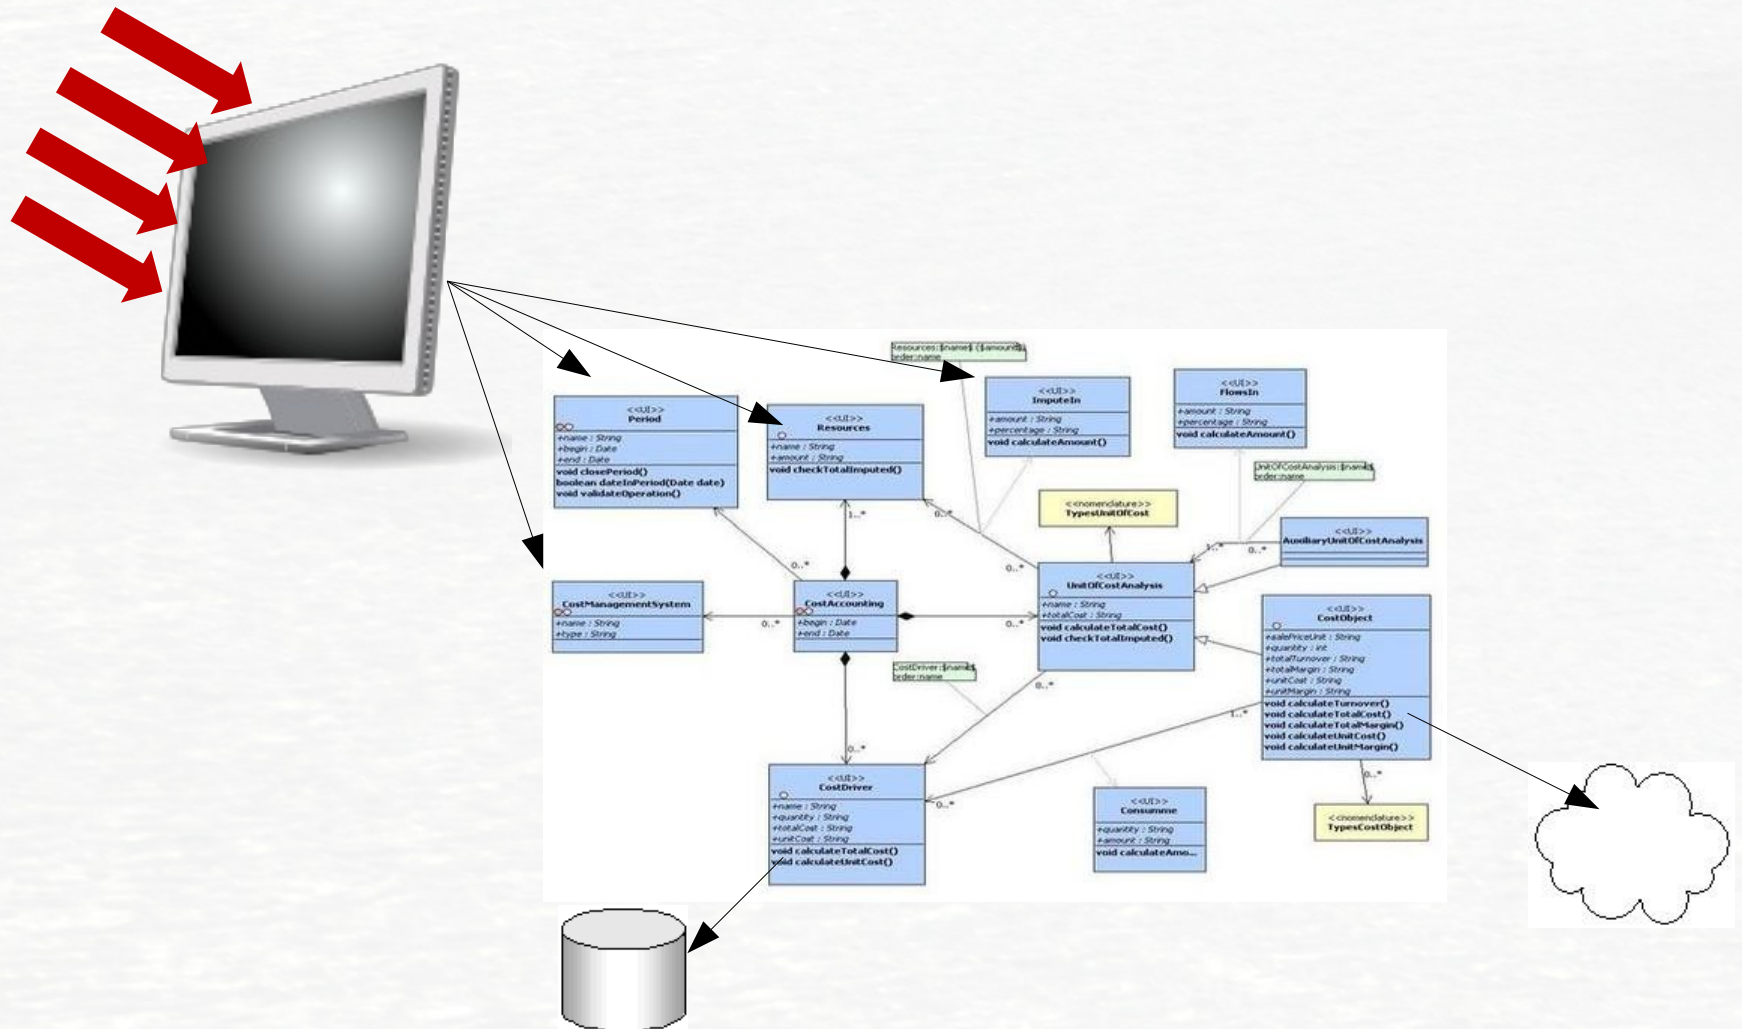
Resources:$name$ ($amount$)
order:name

<<UI>>
Period
+name : String
+begin : Date
+end : Date
void closePeriod()
boolean dateInPeriod(Date date)
void validateOperation()

<<UI>>
Resources
+name : String
+amount : String
void checkTotalImputed()

<<UI>>
ImputeIn
+amount : String
+percentage : String
void calculateAmount()

<<UI>>
FlowsIn
+amount : String
+percentage : String
void calculateAmount()

UnitOfCostAnalysis:$name$
order:name

<<nomenclature>>
TypesUnitOfCost

<<UI>>
AuxiliaryUnitOfCostAnalysis

1..*
0..*
0..*
0..*
1..*
0..*

<<UI>>
CostManagementSystem
+name : String
+type : String

<<UI>>
CostAccounting
+begin : Date
+end : Date

0..*

<<UI>>
UnitOfCostAnalysis
+name : String
+totalCost : String
void calculateTotalCost()
void checkTotalImputed()

0..*

<<UI>>
CostObject
+salePriceUnit : String
+quantity : int
+totalTurnover : String
+totalMargin : String
+unitCost : String
+unitMargin : String
void calculateTurnover()
void calculateTotalCost()
void calculateTotalMargin()
void calculateUnitCost()
void calculateUnitMargin()

CostDriver:$name$
order:name

0..*
0..*
1..*
0..*

<<UI>>
CostDriver
+name : String
+quantity : String
+totalCost : String
+unitCost : String
void calculateTotalCost()
void calculateUnitCost()

0..*

<<UI>>
Consumme
+quantity : String
+amount : String
void calculateAmo...

0..*

<<nomenclature>>
TypesCostObject